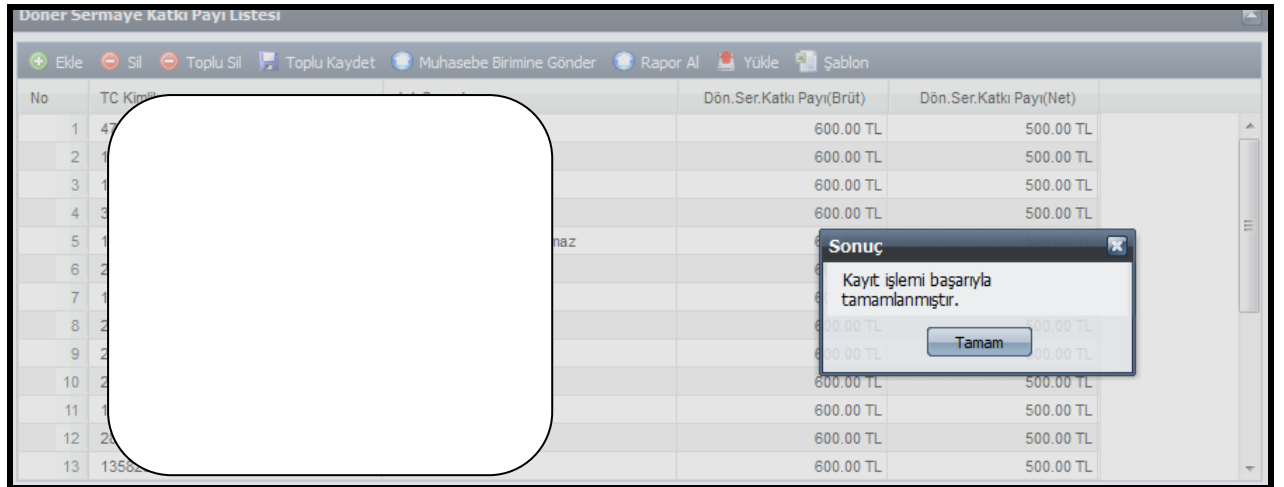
Döner Sermaye Katkı Payı Listesi

Ekle Sil Toplu Sil Toplu Kaydet Muhasebe Birimine Gönder Rapor Al Yükle Şablon

| No | TC Kiml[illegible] | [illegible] | Dön.Ser.Katkı Payı(Brüt) | Dön.Ser.Katkı Payı(Net) |
|---|---|---|---|---|
| 1 | 47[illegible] | | 600.00 TL | 500.00 TL |
| 2 | 1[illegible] | | 600.00 TL | 500.00 TL |
| 3 | 1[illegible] | | 600.00 TL | 500.00 TL |
| 4 | 3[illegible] | | 600.00 TL | 500.00 TL |
| 5 | 1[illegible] | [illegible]maz | 6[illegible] | |
| 6 | 2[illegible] | | 6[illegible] | |
| 7 | 1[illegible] | | 6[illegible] | |
| 8 | 2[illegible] | | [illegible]00.00 TL | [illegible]00.00 TL |
| 9 | 2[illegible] | | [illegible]00.00 TL | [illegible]00.00 TL |
| 10 | 2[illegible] | | 600.00 TL | 500.00 TL |
| 11 | 1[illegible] | | 600.00 TL | 500.00 TL |
| 12 | 28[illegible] | | 600.00 TL | 500.00 TL |
| 13 | 13582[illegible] | | 600.00 TL | 500.00 TL |

Sonuç

Kayıt işlemi başarıyla tamamlanmıştır.

Tamam